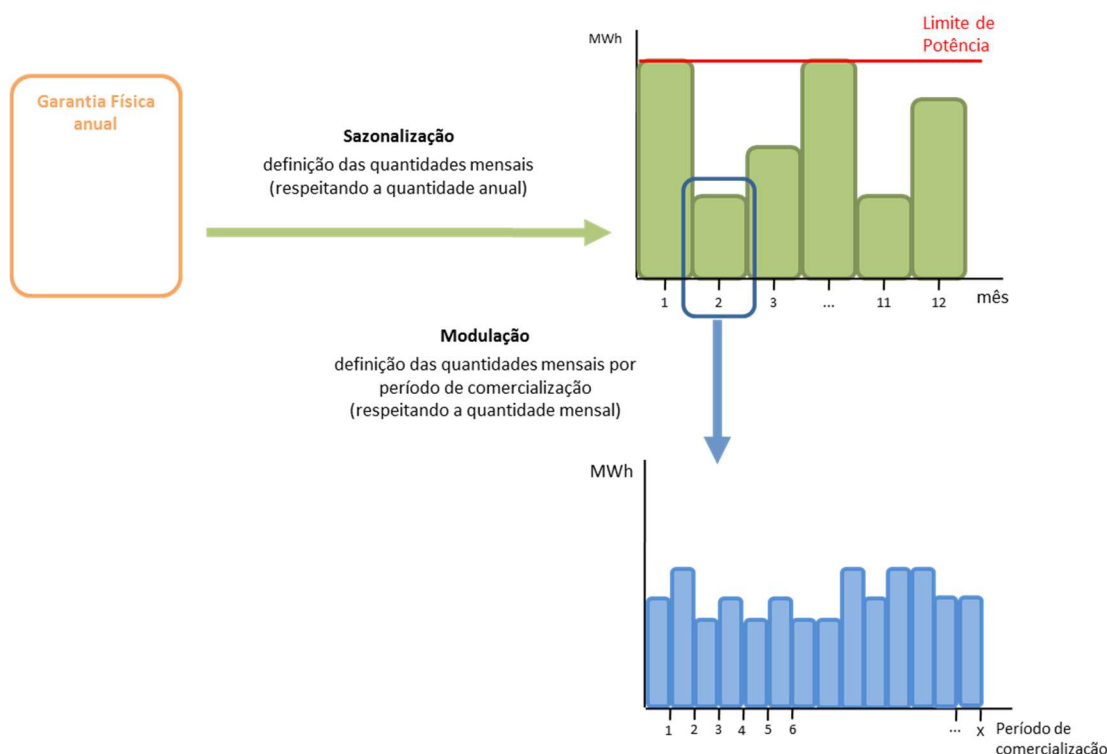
Garantia Física anual

Sazonalização
definição das quantidades mensais
(respeitando a quantidade anual)

MWh

Limite de Potência

1
2
3
...
11
12
mês

Modulação
definição das quantidades mensais por período de comercialização
(respeitando a quantidade mensal)

MWh

1
2
3
4
5
6
...
x
Período de comercializaçã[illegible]